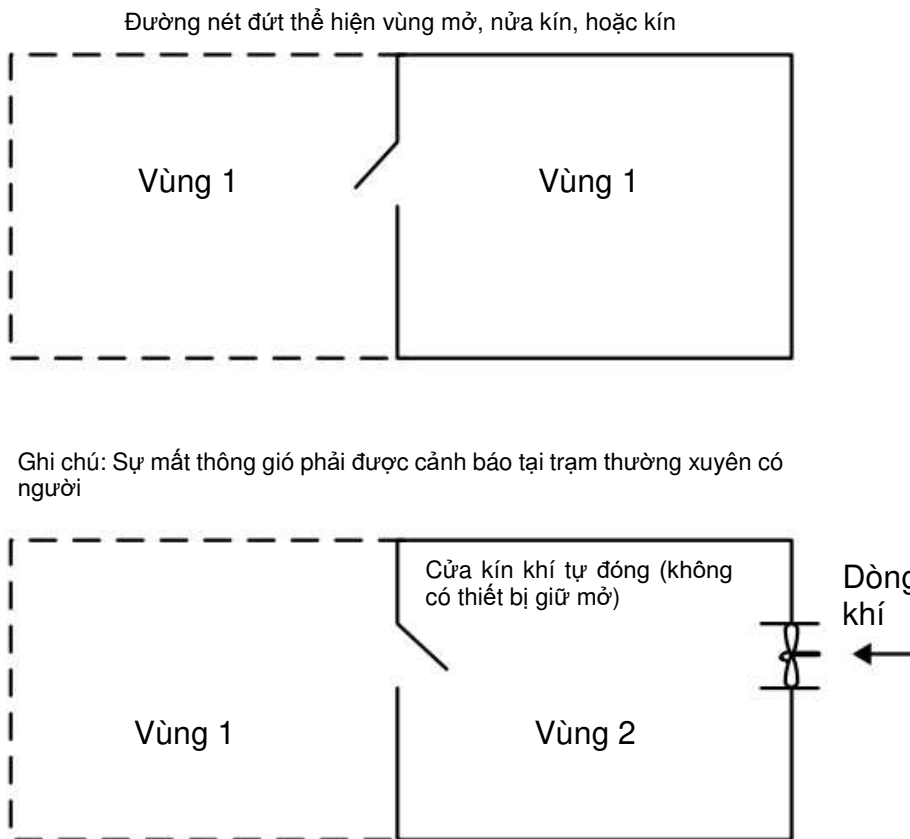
Đường nét đứt thể hiện vùng mở, nửa kín, hoặc kín

Vùng 1

Vùng 1

Ghi chú: Sự mất thông gió phải được cảnh báo tại trạm thường xuyên có người

Cửa kín khí tự đóng (không có thiết bị giữ mở)

Dòng khí

Vùng 1

Vùng 2